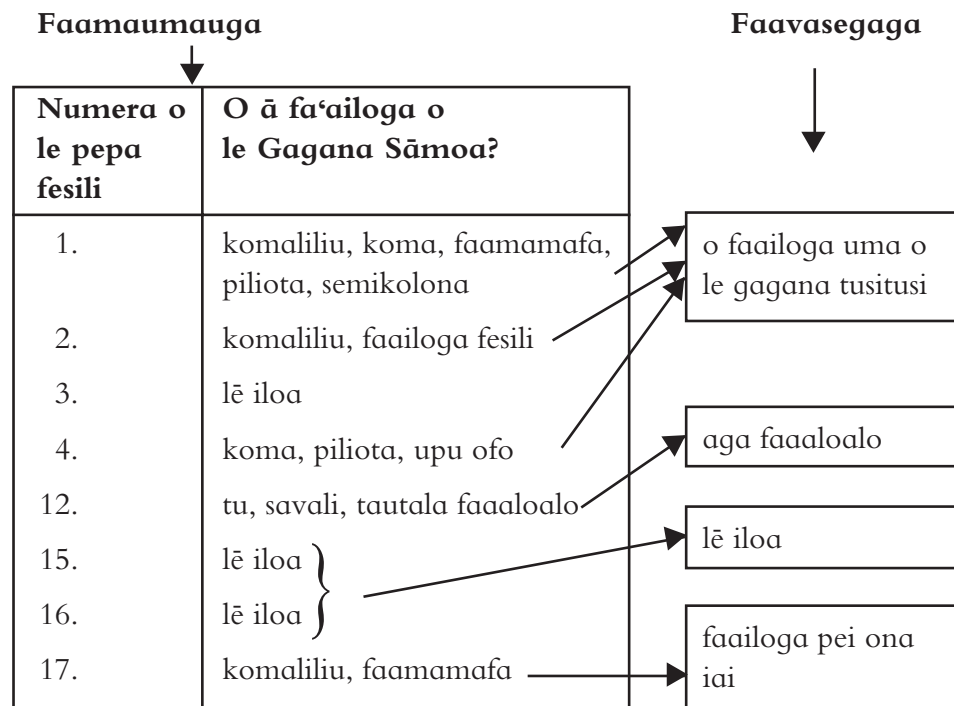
Faamaumauga

Faavasegaga

| Numera o le pepa fesili | O ā fa'ailoga o le Gagana Sāmoa? |
|---|---|
| 1. | komaliliu, koma, faamamafa, piliota, semikolona |
| 2. | komaliliu, faailoga fesili |
| 3. | lē iloa |
| 4. | koma, piliota, upu ofo |
| 12. | tu, savali, tautala faaaloalo |
| 15. | lē iloa |
| 16. | lē iloa |
| 17. | komaliliu, faamamafa |

o faailoga uma o le gagana tusitusi

aga faaaloalo

lē iloa

faailoga pei ona iai